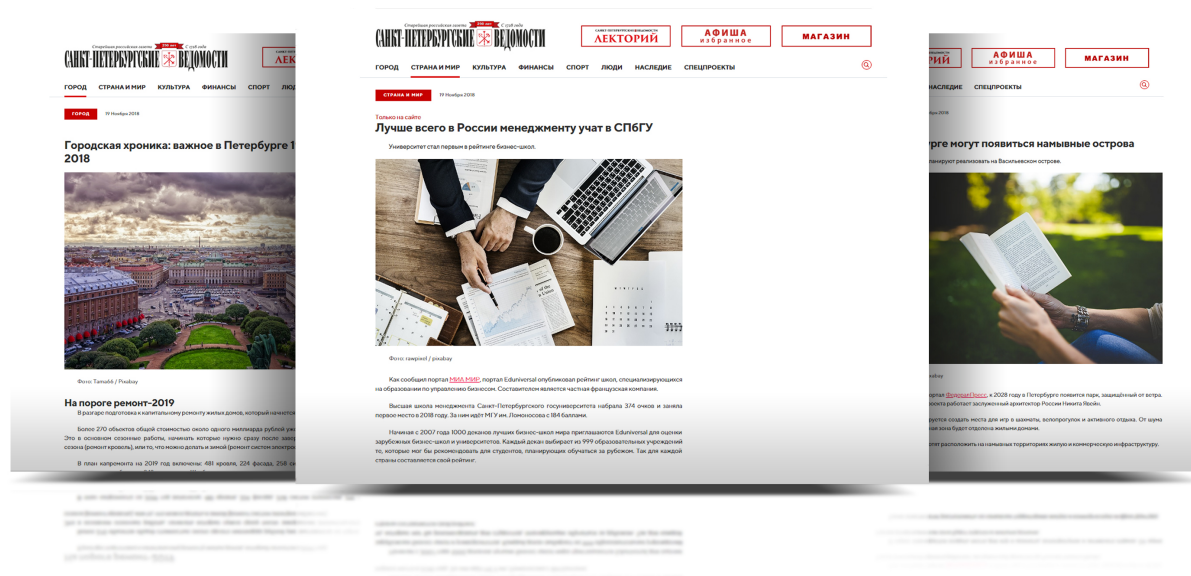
Старейшая российская газета 290 лет С 1728 года
САНКТ-ПЕТЕРБУРГСКИЕ ВЕДОМОСТИ

САНКТ-ПЕТЕРБУРГСКИЕ ВЕДОМОСТИ ЛЕКТОРИЙ
АФИША избранное
МАГАЗИН

ГОРОД СТРАНА И МИР КУЛЬТУРА ФИНАНСЫ СПОРТ ЛЮДИ НАСЛЕДИЕ СПЕЦПРОЕКТЫ

СТРАНА И МИР 19 Ноября 2018

Только на сайте
Лучше всего в России менеджменту учат в СПбГУ

Университет стал первым в рейтинге бизнес-школ.

Фото: rawpixel / pixabay

Как сообщил портал МИА МИР, портал Eduniversal опубликовал рейтинг школ, специализирующихся на образовании по управлению бизнесом. Составителем является частная французская компания.

Высшая школа менеджмента Санкт-Петербургского государственного университета набрала 374 очков и заняла первое место в 2018 году. За ним идёт МГУ им. Ломоносова с 184 баллами.

Начиная с 2007 года 1000 деканов лучших бизнес-школ мира приглашаются Eduniversal для оценки зарубежных бизнес-школ и университетов. Каждый декан выбирает из 999 образовательных учреждений те, которые мог бы рекомендовать для студентов, планирующих обучаться за рубежом. Так для каждой страны составляется свой рейтинг.

ГОРОД 19 Ноября 2018

Городская хроника: важное в Петербурге 1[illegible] 2018

Фото: Tama66 / Pixabay

На пороге ремонт-2019
В разгаре подготовка к капитальному ремонту жилых домов, который начнется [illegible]

Более 270 объектов общей стоимостью около одного миллиарда рублей уж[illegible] Это в основном сезонные работы, начинать которые нужно сразу после завер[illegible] сезона (ремонт кровель), или то, что можно делать и зимой (ремонт систем электро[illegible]

В план капремонта на 2019 год включены: 481 кровля, 224 фасада, 218 си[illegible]

АФИША избранное
МАГАЗИН
НАСЛЕДИЕ СПЕЦПРОЕКТЫ

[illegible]бурге могут появиться намывные острова
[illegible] планируют реализовать на Васильевском острове.

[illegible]

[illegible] портал ФедералПресс, к 2028 году в Петербурге появится парк, защищённый от ветра. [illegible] проекта работает заслуженный архитектор России Никита Явейн.

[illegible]рутся создать место для игр в шахматы, волейбол и активного отдыха. От шума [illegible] зона будет отделена жилыми домами.

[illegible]ет расположить на намывных территориях жилую и коммерческую инфраструктуру.